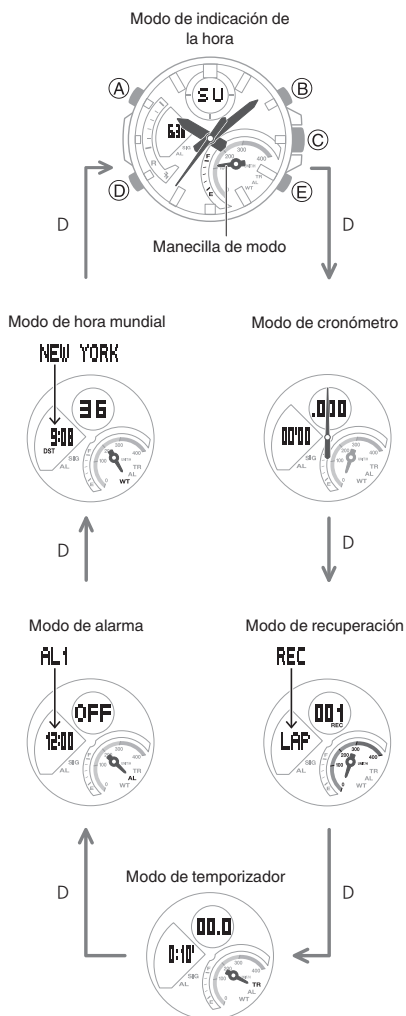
Modo de indicación de la hora

Ⓐ Ⓑ Ⓒ Ⓓ Ⓔ

SU

6:30

D

D

Manecilla de modo

Modo de hora mundial

NEW YORK

36

9:08
DST

Modo de cronómetro

.000

00'00

D

D

Modo de alarma

AL1

OFF

12:00

Modo de recuperación

REC

001
REC

LAP

Modo de temporizador

D

D

00.0

0:10'

TR